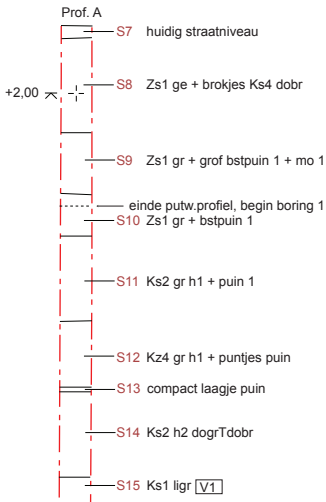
Prof. A

S7 huidig straatniveau

+2,00

S8 Zs1 ge + brokjes Ks4 dobr

S9 Zs1 gr + grof bstpuin 1 + mo 1

einde putw.profiel, begin boring 1

S10 Zs1 gr + bstpuin 1

S11 Ks2 gr h1 + puin 1

S12 Kz4 gr h1 + puntjes puin

S13 compact laagje puin

S14 Ks2 h2 dogrTdobr

S15 Ks1 ligr V1